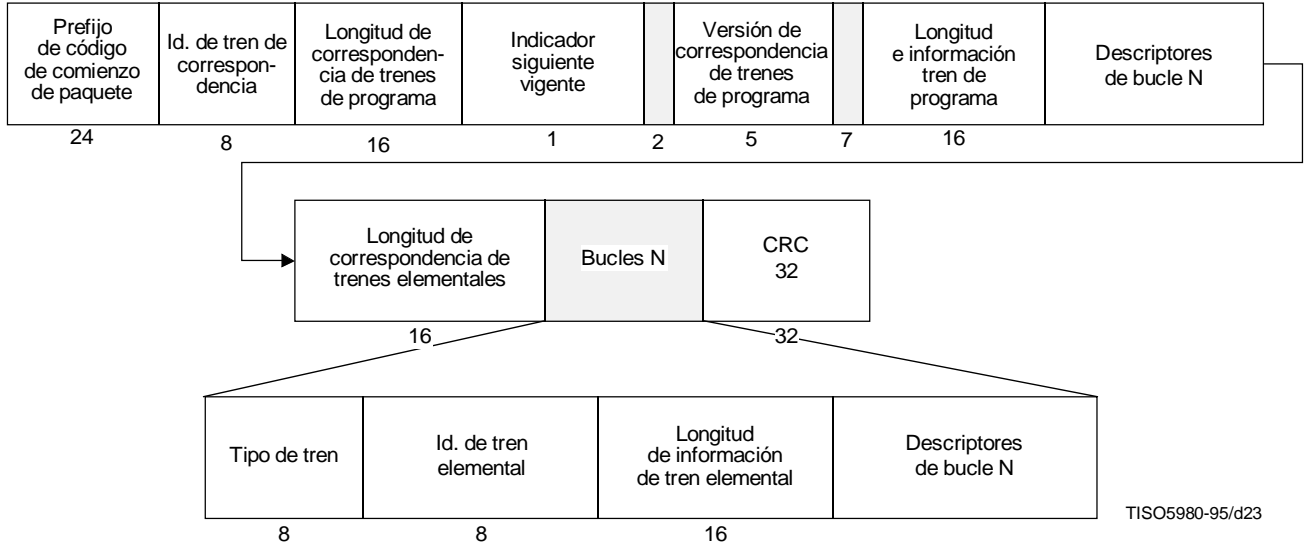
Prefijo de código de comienzo de paquete

Id. de tren de correspondencia

Longitud de correspondencia de trenes de programa

Indicador siguiente vigente

Versión de correspondencia de trenes de programa

Longitud e información tren de programa

Descriptores de bucle N

24 8 16 1 2 5 7 16

Longitud de correspondencia de trenes elementales

Bucles N

CRC 32

16 32

Tipo de tren

Id. de tren elemental

Longitud de información de tren elemental

Descriptores de bucle N

TISO5980-95/d23

8 8 16